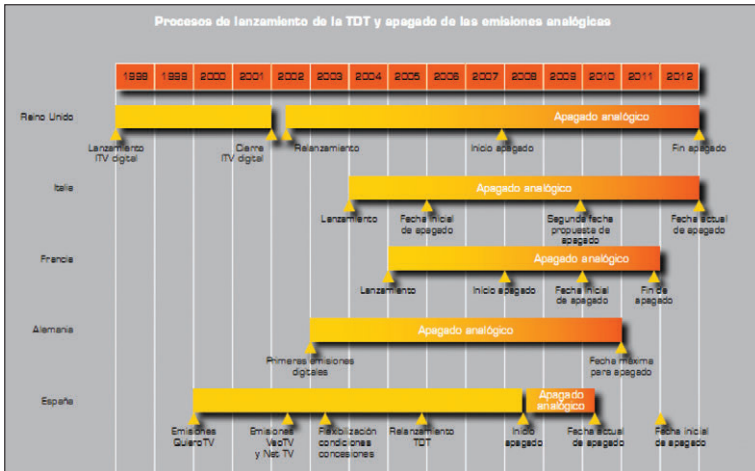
Procesos de lanzamiento de la TDT y apagado de las emisiones analógicas

| 1998 | 1999 | 2000 | 2001 | 2002 | 2003 | 2004 | 2005 | 2006 | 2007 | 2008 | 2009 | 2010 | 2011 | 2012 |
|---|---|---|---|---|---|---|---|---|---|---|---|---|---|---|

Reino Unido
Lanzamiento ITV digital
Cierre ITV digital
Relanzamiento
Apagado analógico
Inicio apagado
Fin apagado

Italia
Apagado analógico
Lanzamiento
Fecha inicial de apagado
Segunda fecha propuesta de apagado
Fecha actual de apagado

Francia
Apagado analógico
Lanzamiento
Inicio apagado
Fecha inicial de apagado
Fin de apagado

Alemania
Apagado analógico
Primeras emisiones digitales
Fecha máxima para apagado

España
Apagado analógico
Emisiones QuieroTV
Emisiones VeoTV y Net TV
Flexibilización condiciones concesiones
Relanzamiento TDT
Inicio apagado
Fecha actual de apagado
Fecha inicial de apagado